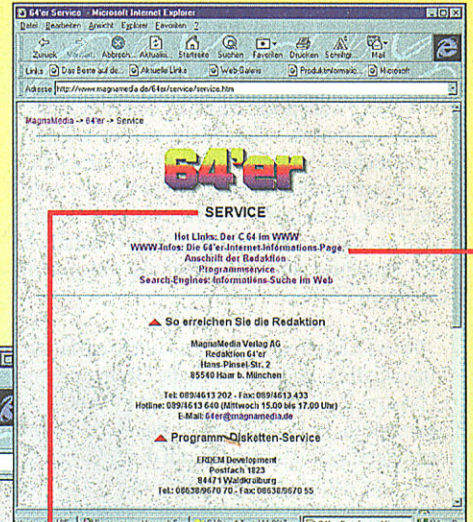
64'er Service - Microsoft Internet Explorer

Datei Bearbeiten Ansicht Explorer Favoriten ?

Zurück Vorwärts Abbrech. Aktualis. Startseite Suchen Favoriten Drucken Schriftgr. Mail

Links Das Beste auf de... Aktuelle Links Web Galerie Produktinformatio... Microsoft

Adresse http://www.magnamedia.de/64er/service/service.htm

MagnaMedia -> 64'er -> Service

64'er

SERVICE

Hot Links: Der C 64 im WWW
WWW-Infos: Die 64'er-Internet-Informations Page
Anschrift der Redaktion
Programmservice
Search-Engines: Informations-Suche im Web

So erreichen Sie die Redaktion

MagnaMedia Verlag AG
Redaktion 64'er
Hans-Pinsel-Str. 2
85540 Haar b. München

Tel: 089/4613 202 - Fax: 089/4613 433
Hotline: 089/4613 640 (Mittwoch 15.00 bis 17.00 Uhr)
E-Mail: 64er@magnamedia.de

Programm-Disketten-Service

ERDEM Development
Postfach 1823
84471 Waldkraiburg
Tel.: 08638/9670 70 - Fax: 08638/9670 55